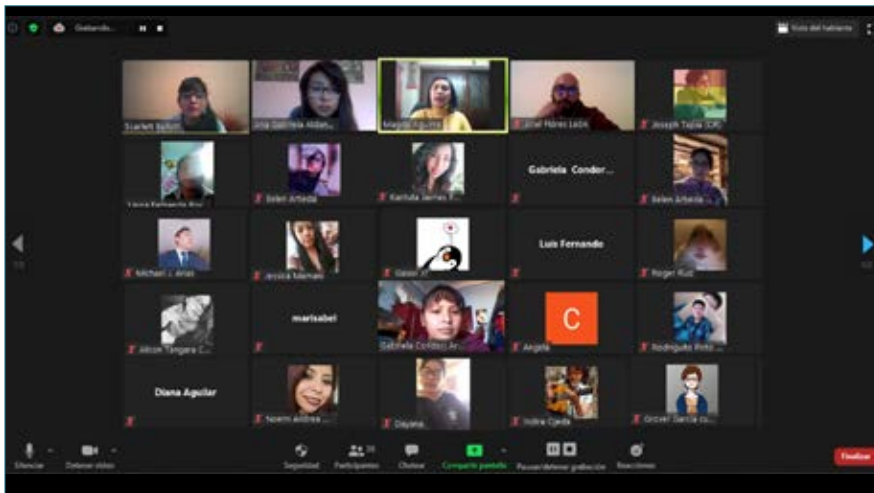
Grabando...

Vista del hablante

Scarlett Ballon
Ana Gabriela Aldab...
Magda Fig...ma
José Flores León
Joseph Tapia (CR)

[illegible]
Belen Arteda
Karlota Serres P...
Gabriela Condor...
Belen Arteda

Michael J. Arias
Jessica Mamani
Gases Jr
Luis Fernando
Roger Ruiz

Alison Tangara C...
marisabel
Gabriela Condori Ar...
C
Angela
Rodriguito Pinto ...

Diana Aguilar
Noemi Andrea ...
Dayana...
Indira Ojeda
Grover Garcia Gu...

Silenciar
Detener video
Seguridad
Participantes 30
Chatear
Compartir pantalla
Pausar/detener grabación
Reacciones
Finalizar